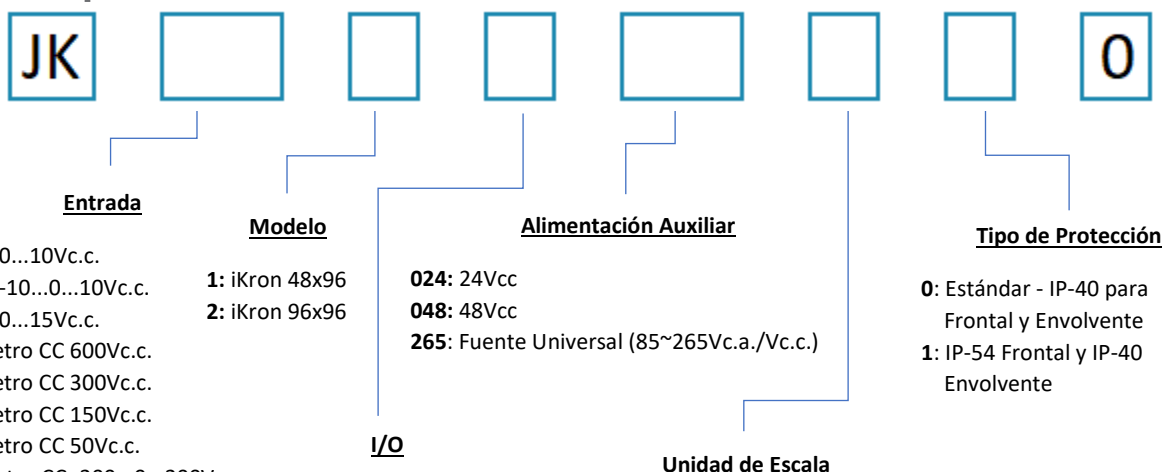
JK

0

Entrada

0...10Vc.c.
-10...0...10Vc.c.
0...15Vc.c.
etro CC 600Vc.c.
etro CC 300Vc.c.
etro CC 150Vc.c.
etro CC 50Vc.c.
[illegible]

Modelo

1: iKron 48x96
2: iKron 96x96

I/O

Alimentación Auxiliar

024: 24Vcc
048: 48Vcc
265: Fuente Universal (85~265Vc.a./Vc.c.)

Unidad de Escala

Tipo de Protección

0: Estándar - IP-40 para Frontal y Envolvente
1: IP-54 Frontal y IP-40 Envolvente